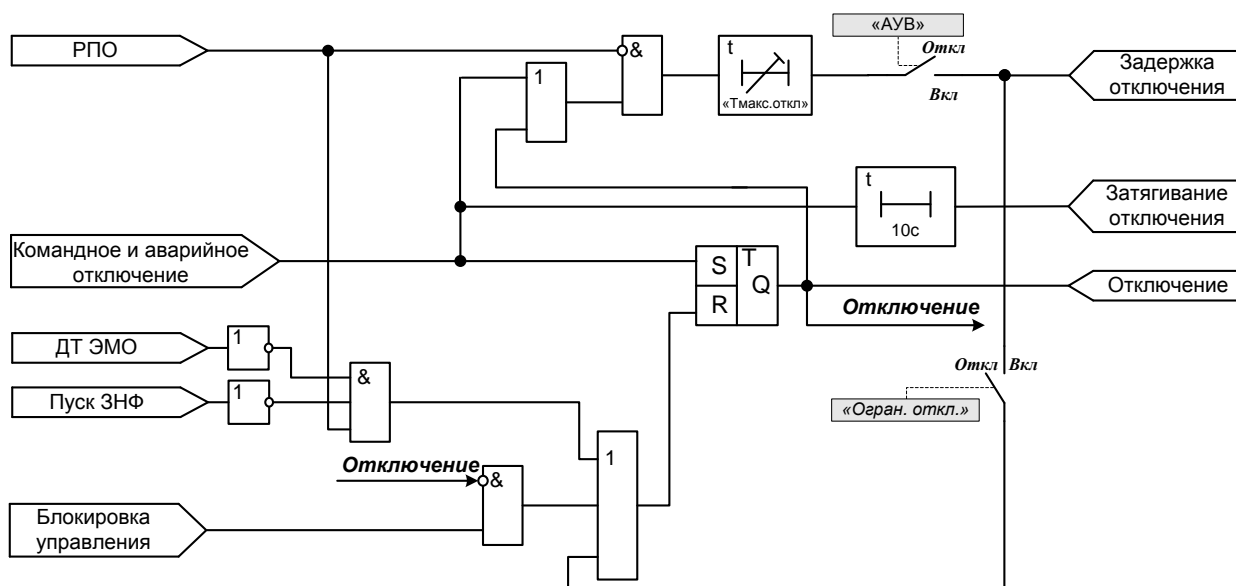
РПО
&
1
t
«Тмакс.откл»
«АУВ»
Откл
Вкл
Задержка отключения
t
10с
Затягивание отключения
Командное и аварийное отключение
S
R
T
Q
Отключение
Отключение
ДТ ЭМО
1
&
Пуск ЗНФ
1
Откл
Вкл
«Огран. откл.»
1
Отключение
&
Блокировка управления